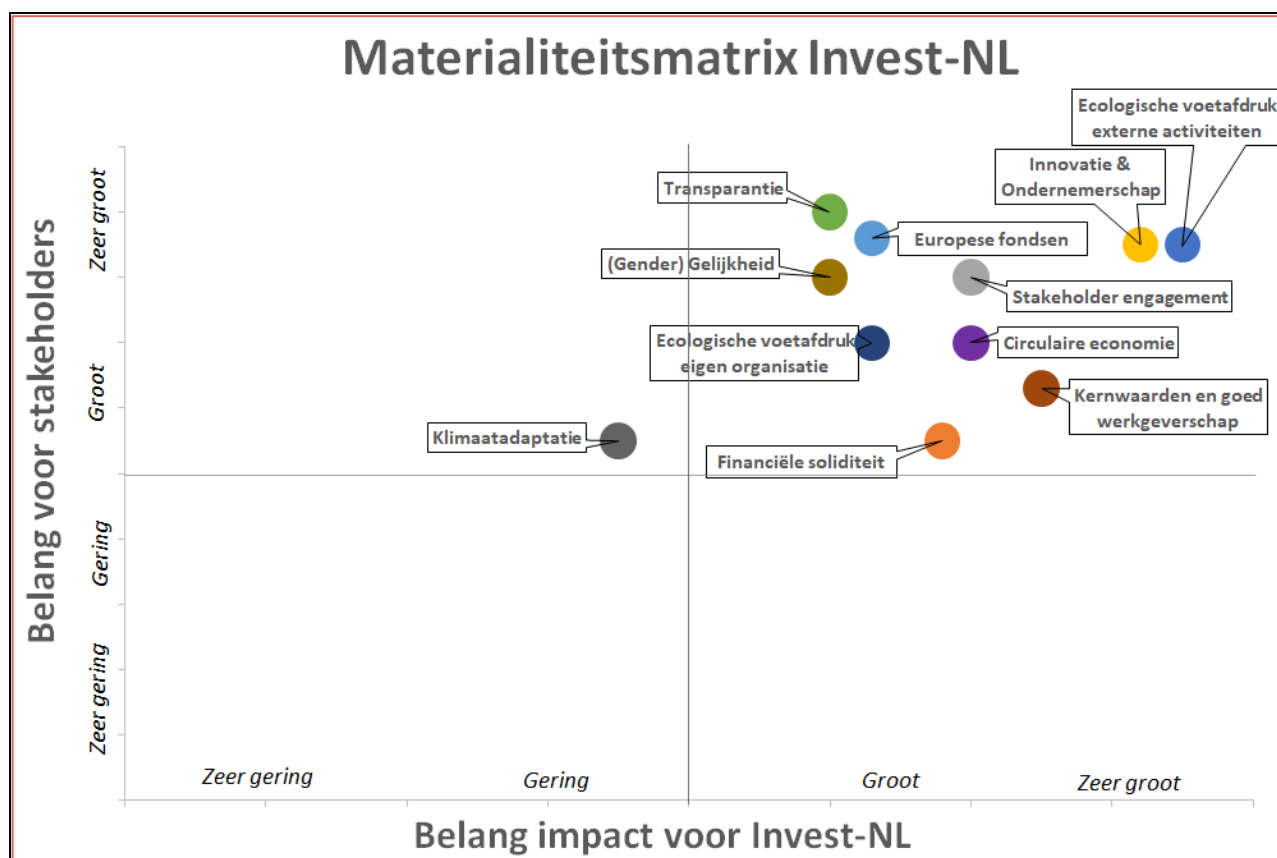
Materialiteitsmatrix Invest-NL

Belang voor stakeholders

Zeer groot

Groot

Gering

Zeer gering

Ecologische voetafdruk externe activiteiten

Innovatie & Ondernemerschap

Transparantie

Europese fondsen

(Gender) Gelijkheid

Stakeholder engagement

Ecologische voetafdruk eigen organisatie

Circulaire economie

Kernwaarden en goed werkgeverschap

Klimaatadaptatie

Financiële soliditeit

Zeer gering

Gering

Groot

Zeer groot

Belang impact voor Invest-NL